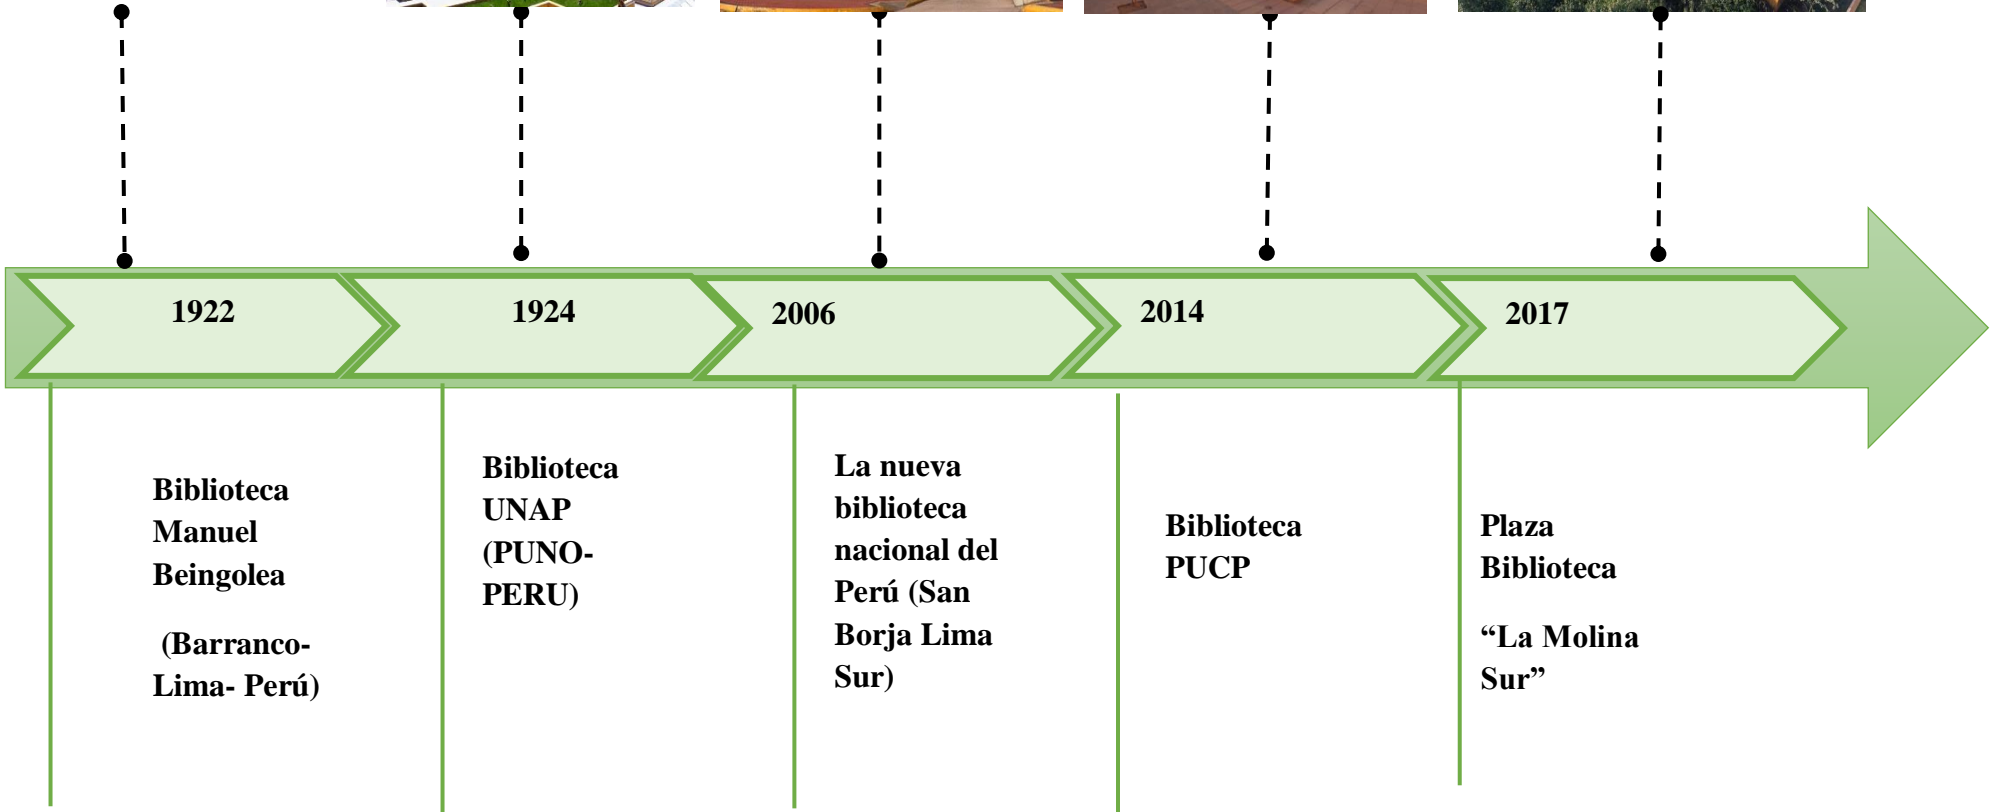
1922

1924

2006

2014

2017

Biblioteca Manuel Beingolea

(Barranco-Lima- Perú)

Biblioteca UNAP (PUNO-PERU)

La nueva biblioteca nacional del Perú (San Borja Lima Sur)

Biblioteca PUCP

Plaza Biblioteca

“La Molina Sur”